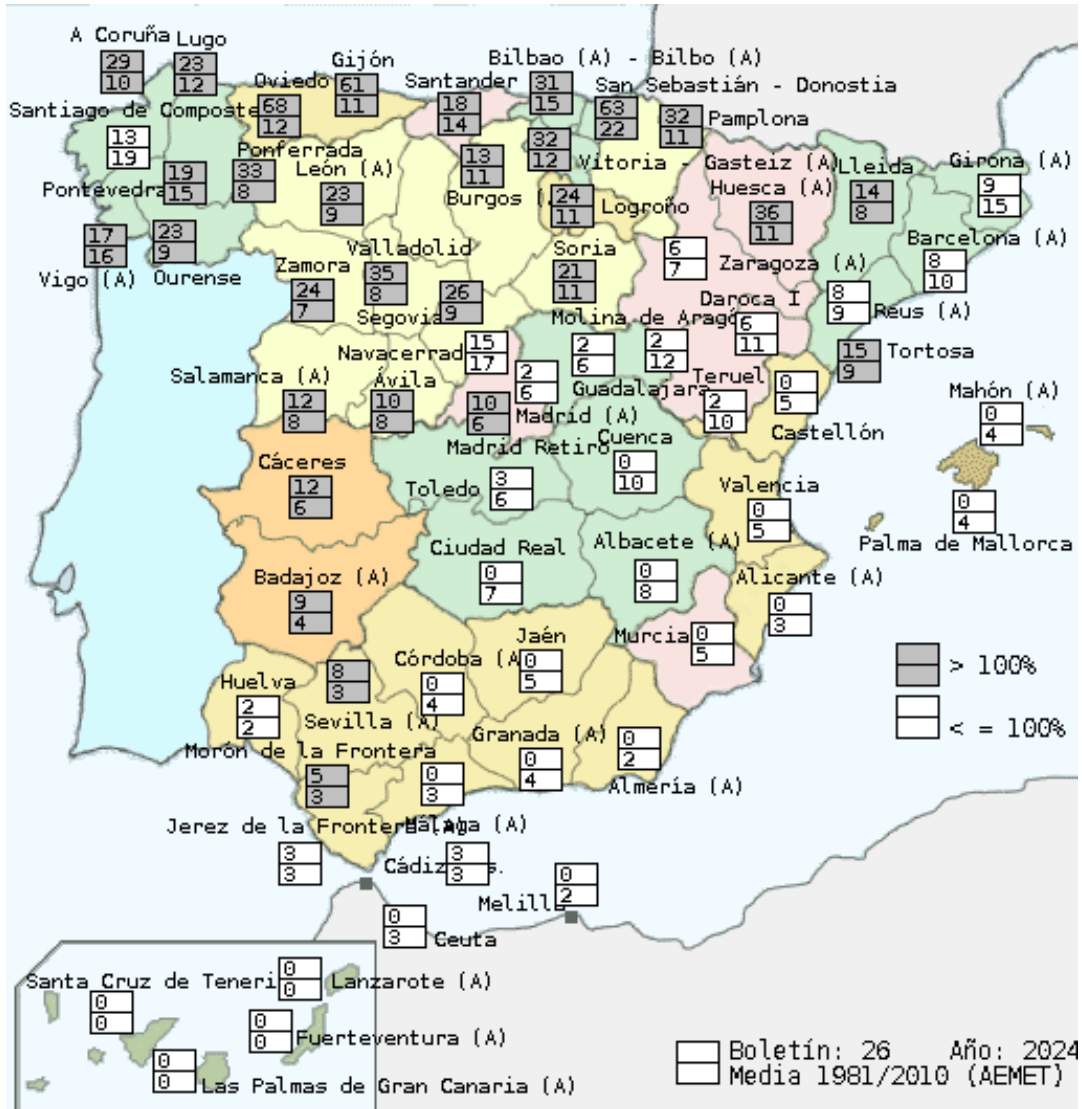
A Coruña
29
10
Lugo
23
12
Gijón
61
11
Oviedo
68
12
Santiago de Composte
13
19
Bilbao (A) - Bilbo (A)
31
15
Santander
18
14
San Sebastián - Donostia
63
22
32
11
Pamplona
32
12
Vitoria - Gasteiz (A)
Ponferrada
33
8
León (A)
23
9
13
11
Burgos (A)
24
11
Logroño
Pontevedra
19
15
23
9
Ourense
17
16
Vigo (A)
Lleida
14
8
Girona (A)
9
15
Huesca (A)
36
11
Barcelona (A)
8
10
Valladolid
35
8
Zamora
24
7
26
9
Segovia
Soria
21
11
6
7
Zaragoza (A)
Daroca I
6
11
8
9
Reus (A)
Molina de Aragón
2
12
2
6
Navacerrada
15
17
2
6
Guadalajara
Teruel
2
10
15
9
Tortosa
0
5
Castellón
Mahón (A)
0
4
Salamanca (A)
12
8
Ávila
10
8
10
6
Madrid (A)
Madrid Retiro
Cuenca
0
10
Cáceres
12
6
Toledo
3
6
Valencia
0
5
0
4
Palma de Mallorca
Ciudad Real
0
7
Albacete (A)
0
8
Alicante (A)
0
3
Badajoz (A)
9
4
Murcia
0
5
Jaén
0
5
Córdoba (A)
0
4
8
3
> 100%
< = 100%
Huelva
2
2
Sevilla (A)
Granada (A)
0
4
0
2
Almería (A)
Morón de la Frontera
5
3
0
3
Jerez de la Frontera
Málaga (A)
3
3
Cádiz
3
3
0
2
Melilla
0
3
Ceuta
Santa Cruz de Tenerife
0
0
Lanzarote (A)
0
0
0
0
Fuerteventura (A)
0
0
Las Palmas de Gran Canaria (A)
Boletín: 26 Año: 2024
Media 1981/2010 (AEMET)